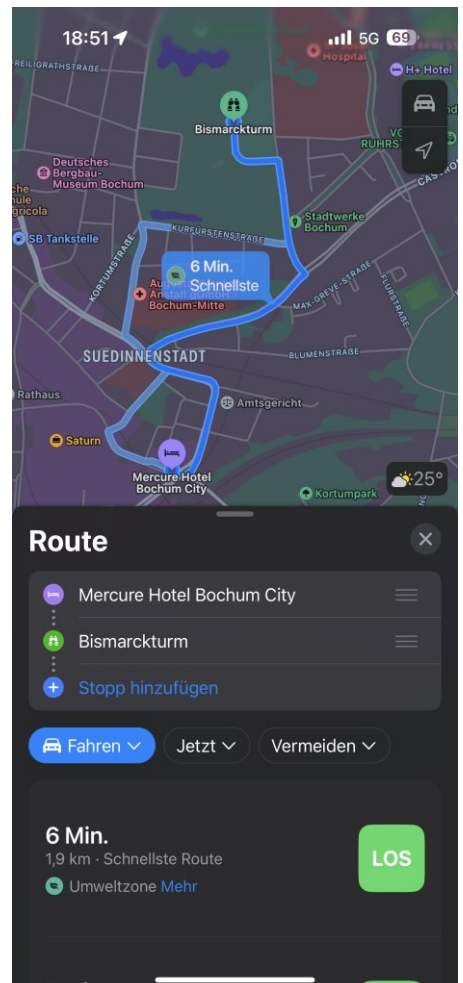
18:51

5G 69

FREILIGRATHSTRASSE

Hospital

H+ Hotel

Bismarckturm

RUHRST

Deutsches Bergbau-Museum Bochum

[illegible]hule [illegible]gricola

SB Tankstelle

KURFÜRSTENSTRASSE

Stadtwerke Bochum

KORTUMSTRASSE

6 Min.
Schnellste

Augusta Kliniken Bochum-Mitte

MAX-GREVE-STRASSE

FLORASTRASSE

SUEDINNENSTADT

BLUMENSTRASSE

Rathaus

Amtsgericht

Saturn

Mercure Hotel Bochum City

Kortumpark

25°

Route

Mercure Hotel Bochum City

Bismarckturm

Stopp hinzufügen

Fahren

Jetzt

Vermeiden

6 Min.
1,9 km · Schnellste Route

Umweltzone Mehr

LOS